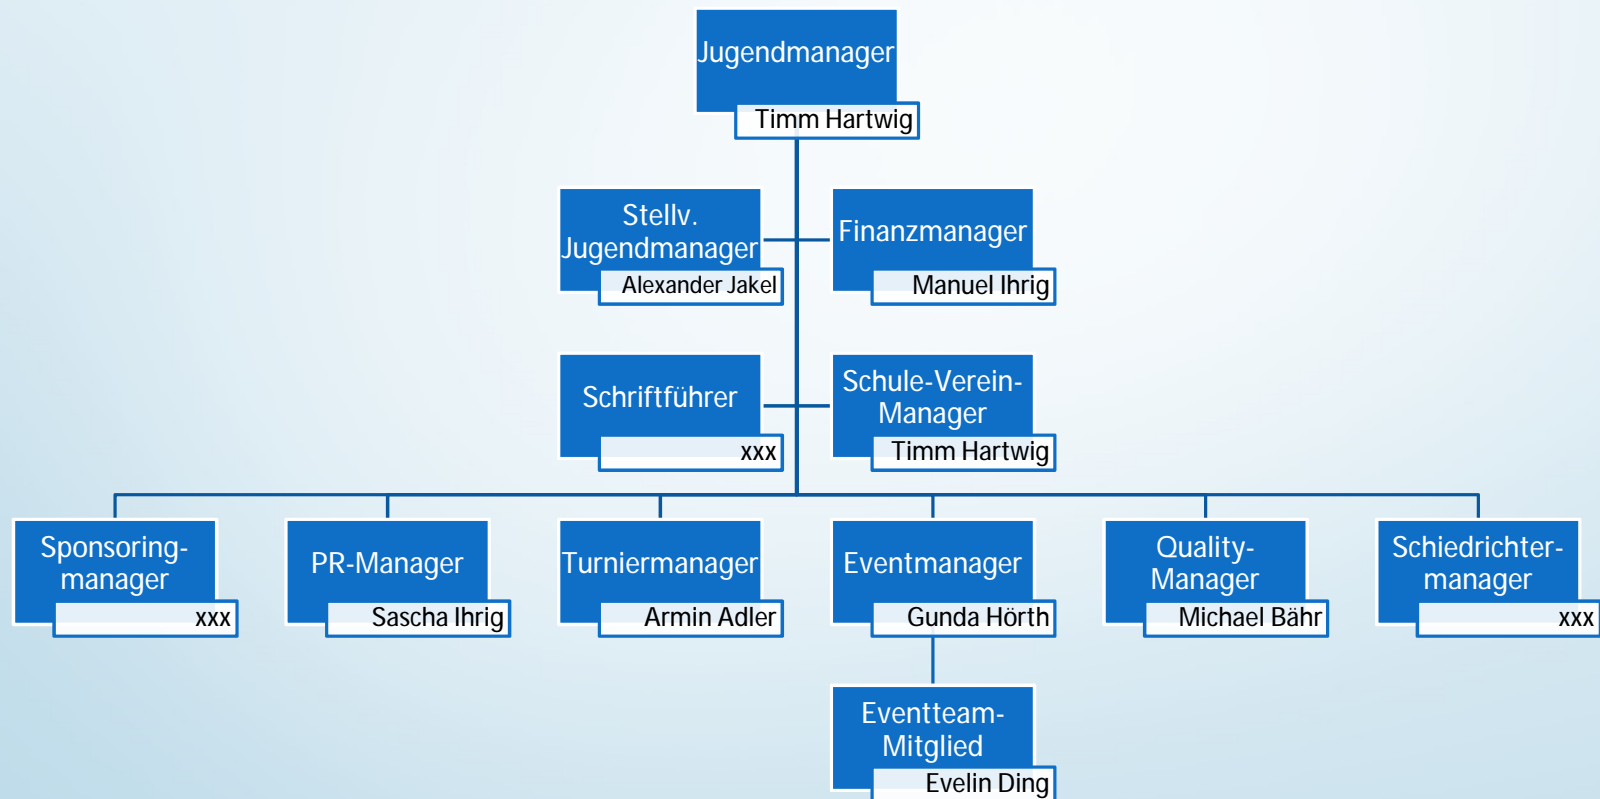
Jugendmanager
Timm Hartwig

Stellv. Jugendmanager
Alexander Jakel

Finanzmanager
Manuel Ihrig

Schriftführer
xxx

Schule-Verein-Manager
Timm Hartwig

Sponsoring-manager
xxx

PR-Manager
Sascha Ihrig

Turniermanager
Armin Adler

Eventmanager
Gunda Hörth

Quality-Manager
Michael Bähr

Schiedrichter-manager
xxx

Eventteam-Mitglied
Evelin Ding